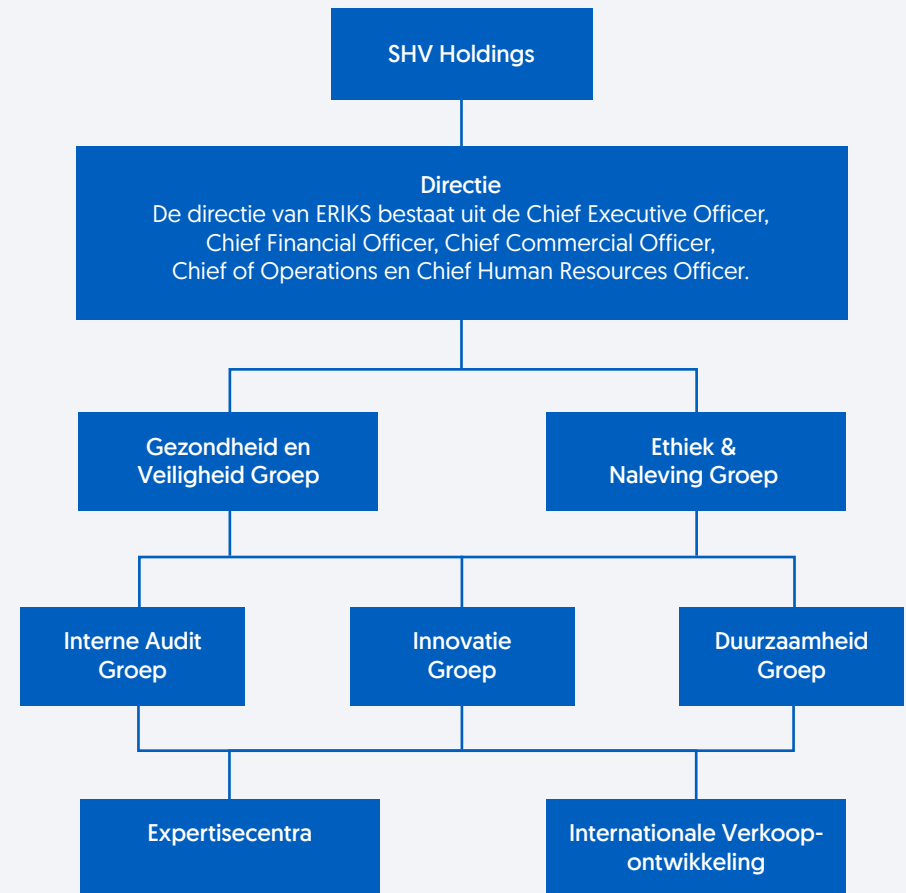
SHV Holdings

Directie
De directie van ERIKS bestaat uit de Chief Executive Officer, Chief Financial Officer, Chief Commercial Officer, Chief of Operations en Chief Human Resources Officer.

Gezondheid en Veiligheid Groep

Ethiek & Naleving Groep

Interne Audit Groep

Innovatie Groep

Duurzaamheid Groep

Expertisecentra

Internationale Verkoopontwikkeling